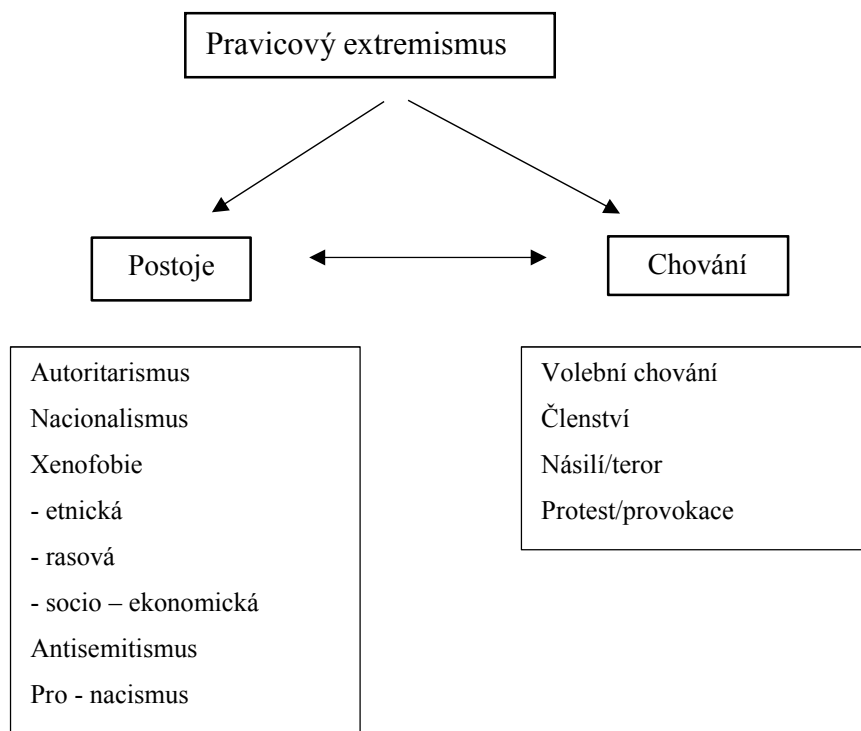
Pravicový extremismus

Postoje

Chování

Autoritarismus
Nacionalismus
Xenofobie
- etnická
- rasová
- socio – ekonomická
Antisemitismus
Pro - nacismus

Volební chování
Členství
Násilí/teror
Protest/provokace